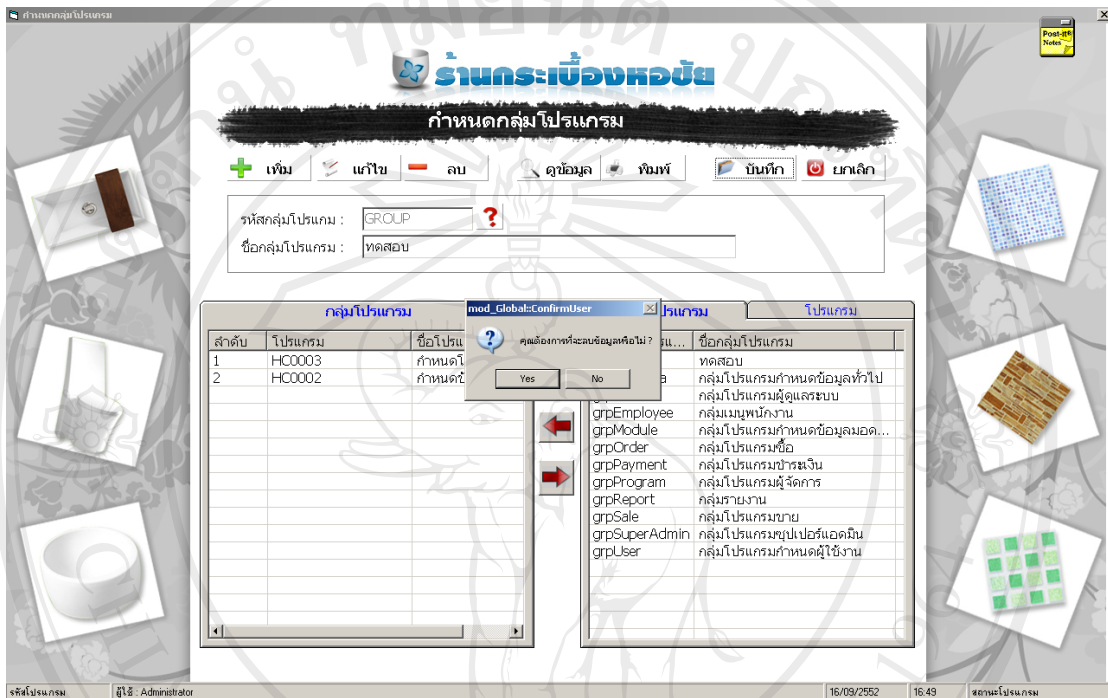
กำหนดกลุ่มโปรแกรม

Post-it® Notes

ร้านกระเบื้องหอขัย

กำหนดกลุ่มโปรแกรม

เพิ่ม แก้ไข ลบ ดูข้อมูล พิมพ์ บันทึก ยกเลิก

รหัสกลุ่มโปรแกม : GROUP ?

ชื่อกลุ่มโปรแกรม : ทดสอบ

กลุ่มโปรแกรม

| ลำดับ | โปรแกรม | ชื่อโปรแ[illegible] |
|---|---|---|
| 1 | HC0003 | กำหนดโ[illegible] |
| 2 | HC0002 | กำหนดข้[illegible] |

mod_Global::ConfirmUser

คุณต้องการที่จะลบข้อมูลหรือไม่ ?

Yes No

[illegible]ปรแกรม โปรแกรม

| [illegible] | ชื่อกลุ่มโปรแกรม |
|---|---|
| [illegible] | ทดสอบ |
| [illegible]a | กลุ่มโปรแกรมกำหนดข้อมูลทั่วไป |
| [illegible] | กลุ่มโปรแกรมผู้ดูแลระบบ |
| grpEmployee | กลุ่มเมนูพนักงาน |
| grpModule | กลุ่มโปรแกรมกำหนดข้อมูลมอด... |
| grpOrder | กลุ่มโปรแกรมซื้อ |
| grpPayment | กลุ่มโปรแกรมชำระเงิน |
| grpProgram | กลุ่มโปรแกรมผู้จัดการ |
| grpReport | กลุ่มรายงาน |
| grpSale | กลุ่มโปรแกรมขาย |
| grpSuperAdmin | กลุ่มโปรแกรมซุปเปอร์แอดมิน |
| grpUser | กลุ่มโปรแกรมกำหนดผู้ใช้งาน |

รหัสโปรแกรม ผู้ใช้ : Administrator 16/09/2552 16:49 สถานะโปรแกรม